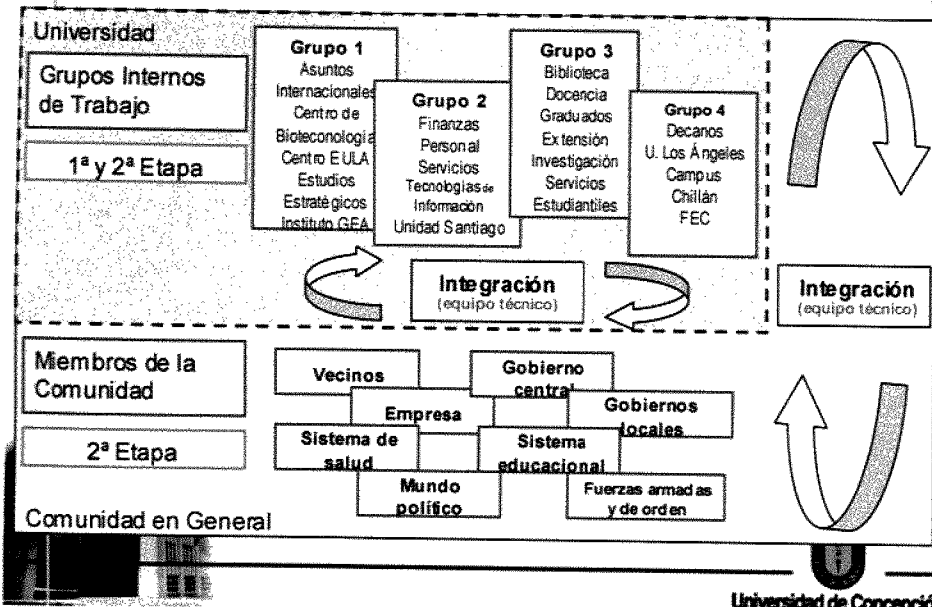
Universidad

Grupos Internos de Trabajo

1ª y 2ª Etapa

Grupo 1
Asuntos Internacionales
Centro de Bioteconología
Centro EULA
Estudios Estratégicos
Instituto GEA

Grupo 2
Finanzas
Personal
Servicios
Tecnologías de Información
Unidad Santiago

Grupo 3
Biblioteca
Docencia
Graduados
Extensión
Investigación
Servicios Estudiantiles

Grupo 4
Decanos
U. Los Ángeles
Campus Chillán
FEC

Integración
(equipo técnico)

Integración
(equipo técnico)

Miembros de la Comunidad

2ª Etapa

Vecinos

Gobierno central

Empresa

Gobiernos locales

Sistema de salud

Sistema educacional

Mundo político

Fuerzas armadas y de orden

Comunidad en General

Universidad de Concepció